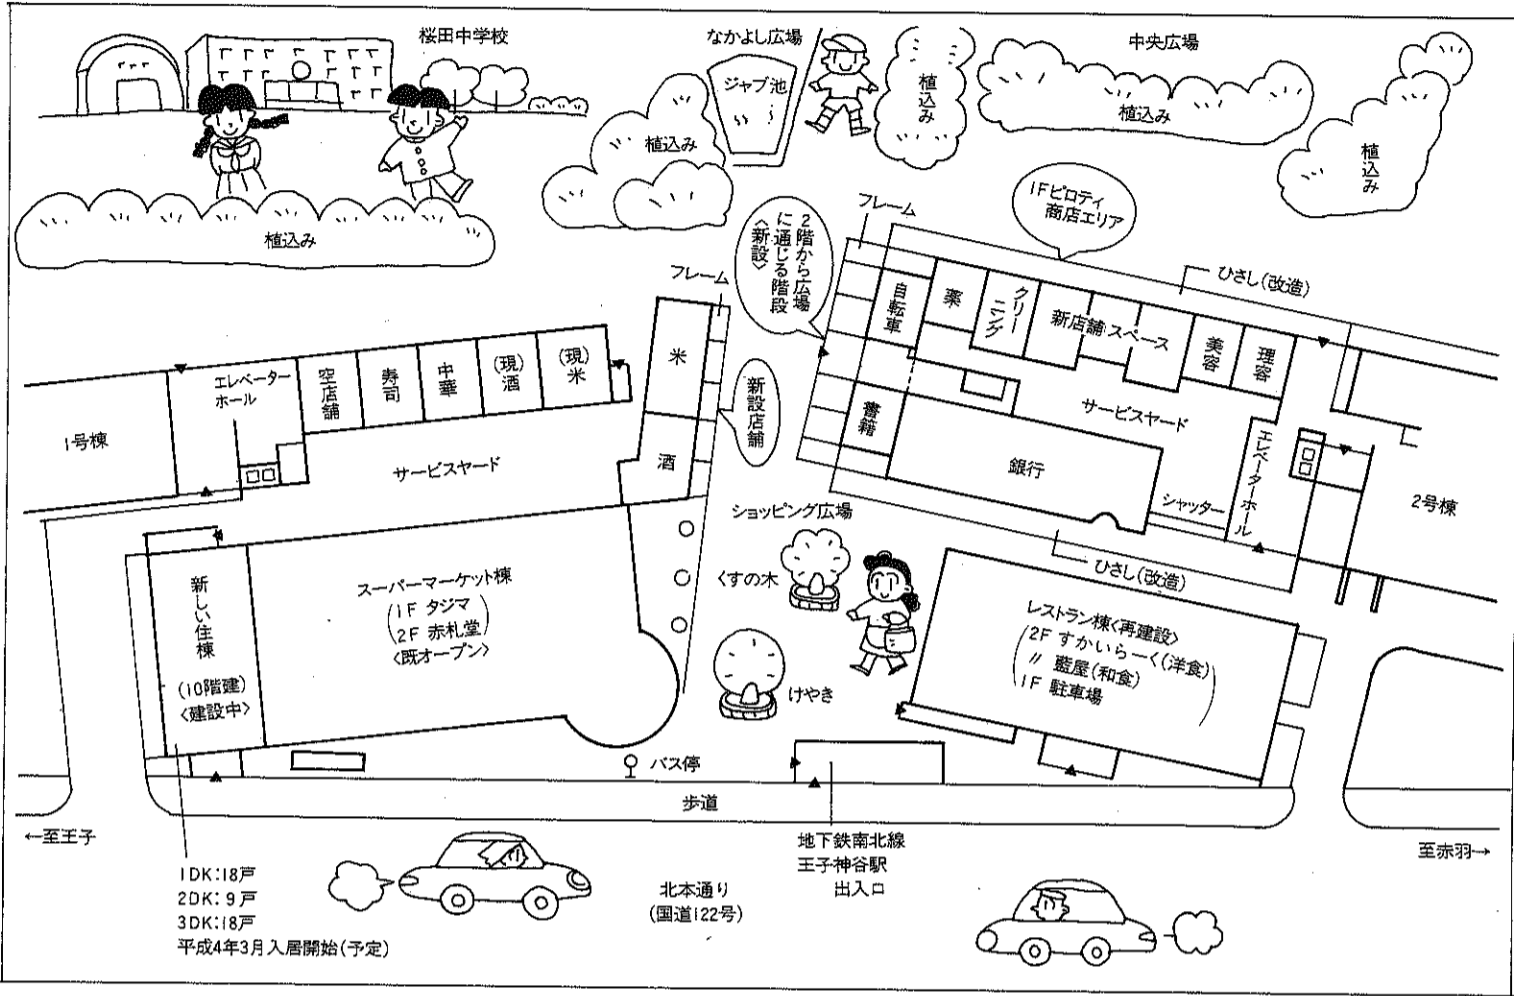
桜田中学校

植込み

なかよし広場

ジャブ池

植込み

植込み

中央広場

植込み

植込み

2階から広場に通じる階段〈新設〉

フレーム

1Fピロティ商店エリア

フレーム

ひさし(改造)

自転車

薬

クリーニング

新店舗スペース

美容

理容

米

新設店舗

エレベーターホール

空店舗

寿司

中華

(現)酒

(現)米

1号棟

サービスヤード

酒

書籍

サービスヤード

銀行

エレベーターホール

シャッター

2号棟

ショッピング広場

ひさし(改造)

新しい住棟

(10階建)
〈建設中〉

スーパーマーケット棟
(1F タジマ
2F 赤札堂)
〈既オープン〉

くすの木

けやき

レストラン棟〈再建設〉
2F すかいらーく(洋食)
〃 藍屋(和食)
1F 駐車場

バス停

歩道

←至王子

1DK:18戸
2DK:9戸
3DK:18戸
平成4年3月入居開始(予定)

地下鉄南北線
王子神谷駅
出入口

北本通り
(国道122号)

至赤羽→